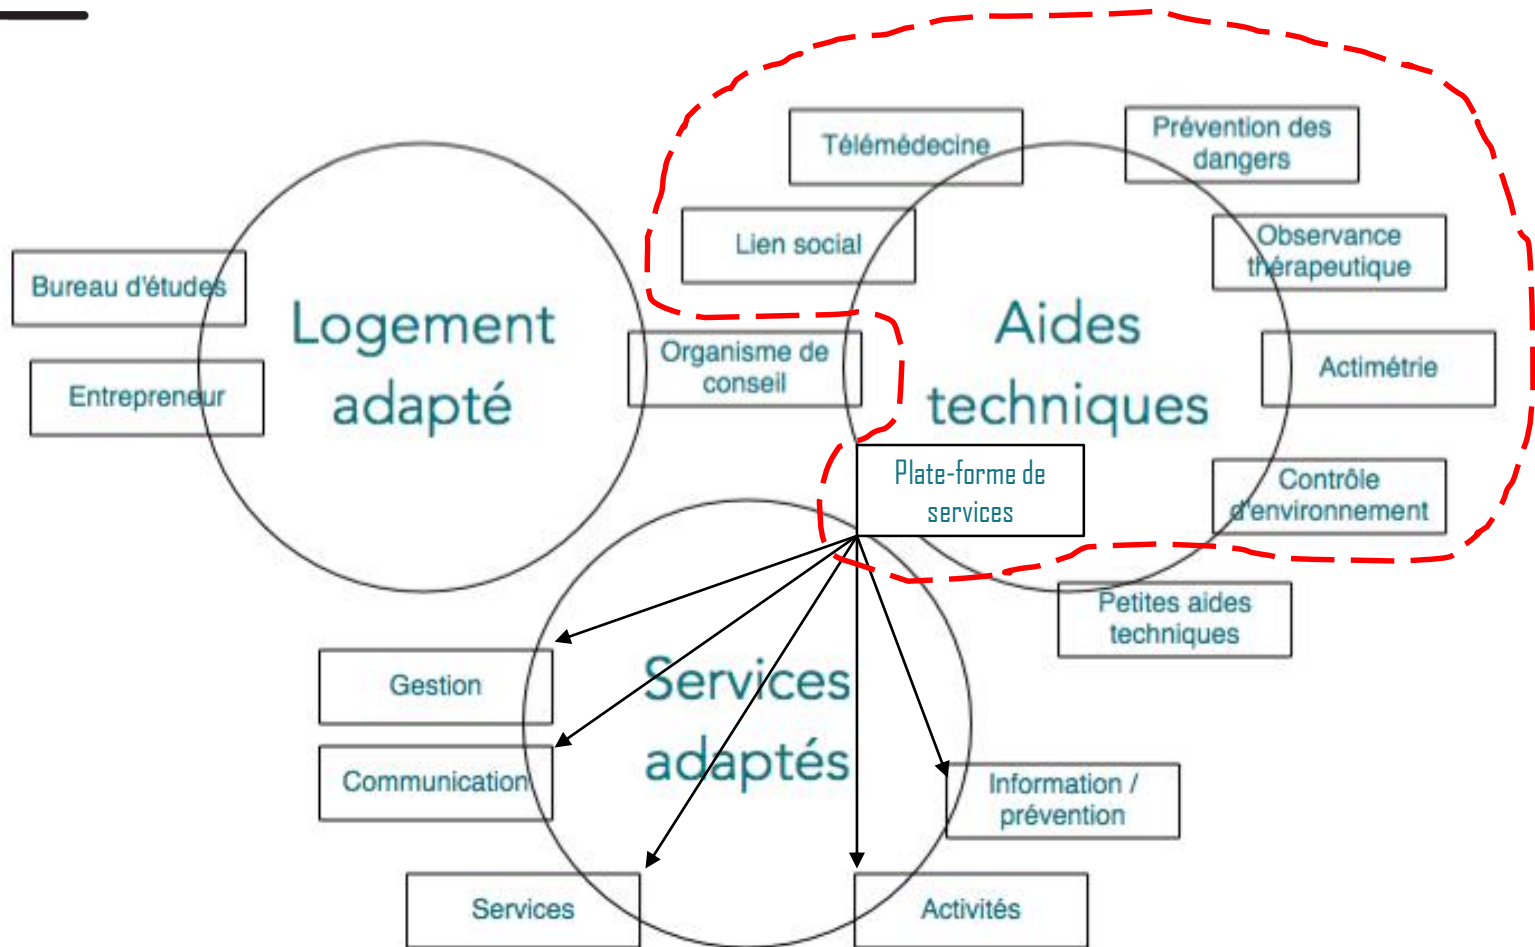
Télémédecine

Prévention des dangers

Lien social

Observance thérapeutique

Bureau d'études

Logement adapté

Aides techniques

Entrepreneur

Organisme de conseil

Actimétrie

Plate-forme de services

Contrôle d'environnement

Petites aides techniques

Gestion

Services adaptés

Communication

Information / prévention

Services

Activités